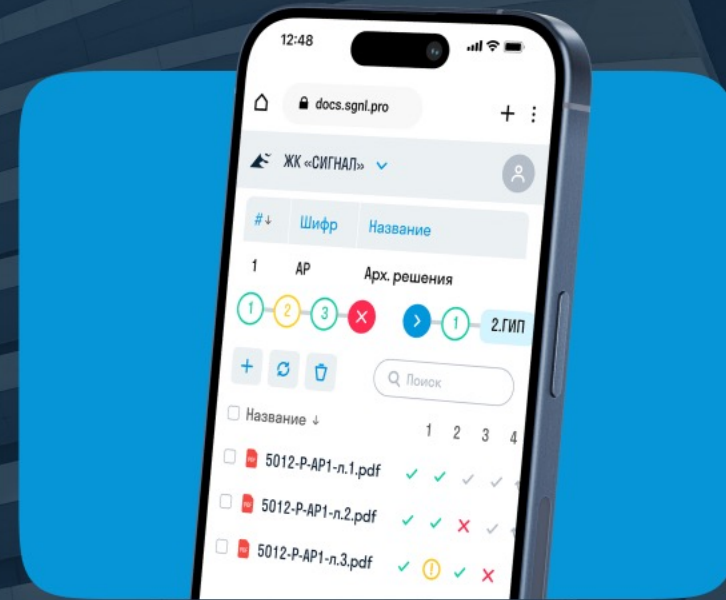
12:48

docs.sgnl.pro

ЖК «СИГНАЛ»

| #↓ | Шифр | Название |
|---|---|---|
| 1 | АР | Арх. решения |

1 2 3 1 2.ГИП

Поиск

Название ↓ 1 2 3 4

5012-Р-АР1-л.1.pdf

5012-Р-АР1-л.2.pdf

5012-Р-АР1-л.3.pdf